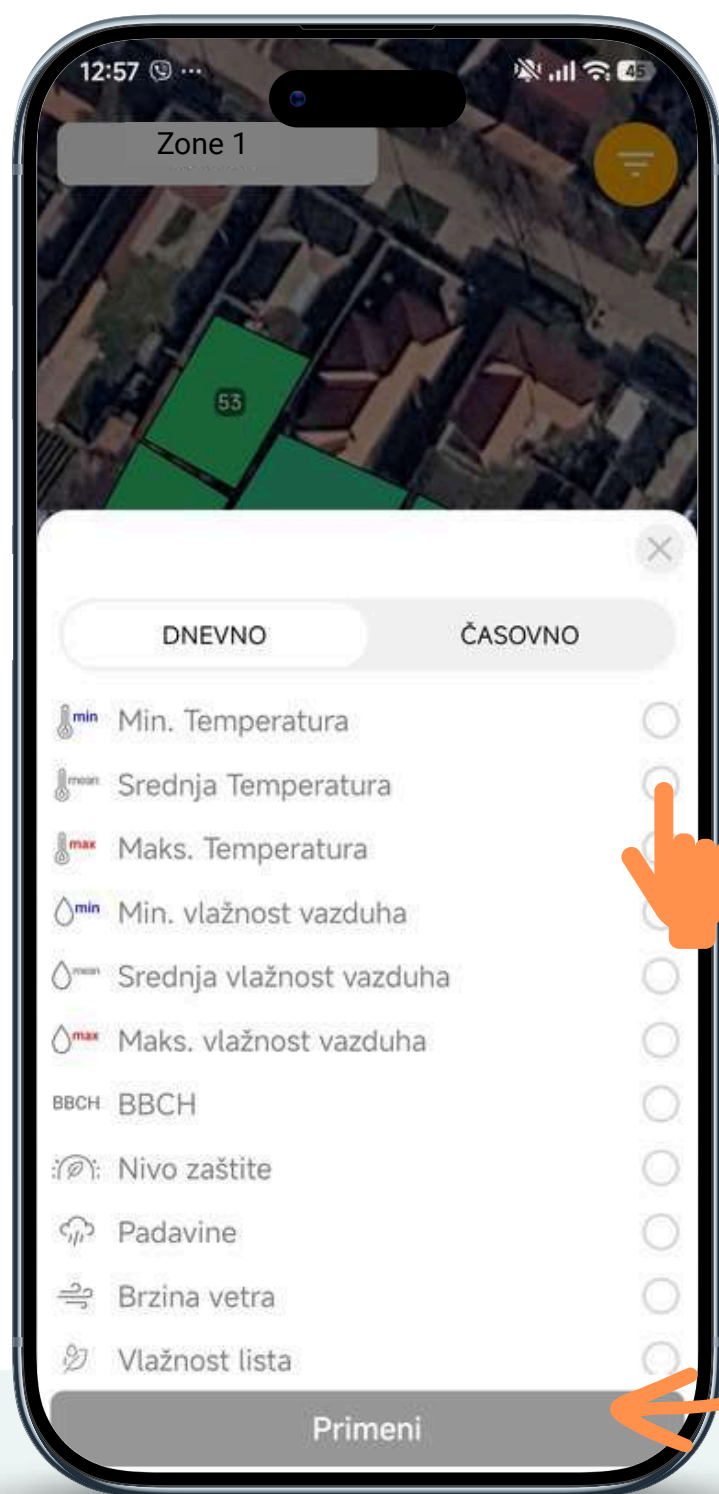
12:57

45

Zone 1

53

DNEVNO

ČASOVNO

min Min. Temperatura

mean Srednja Temperatura

max Maks. Temperatura

min Min. vlažnost vazduha

mean Srednja vlažnost vazduha

max Maks. vlažnost vazduha

BBCH BBCH

Nivo zaštite

Padavine

Brzina vetra

Vlažnost lista

Primeni